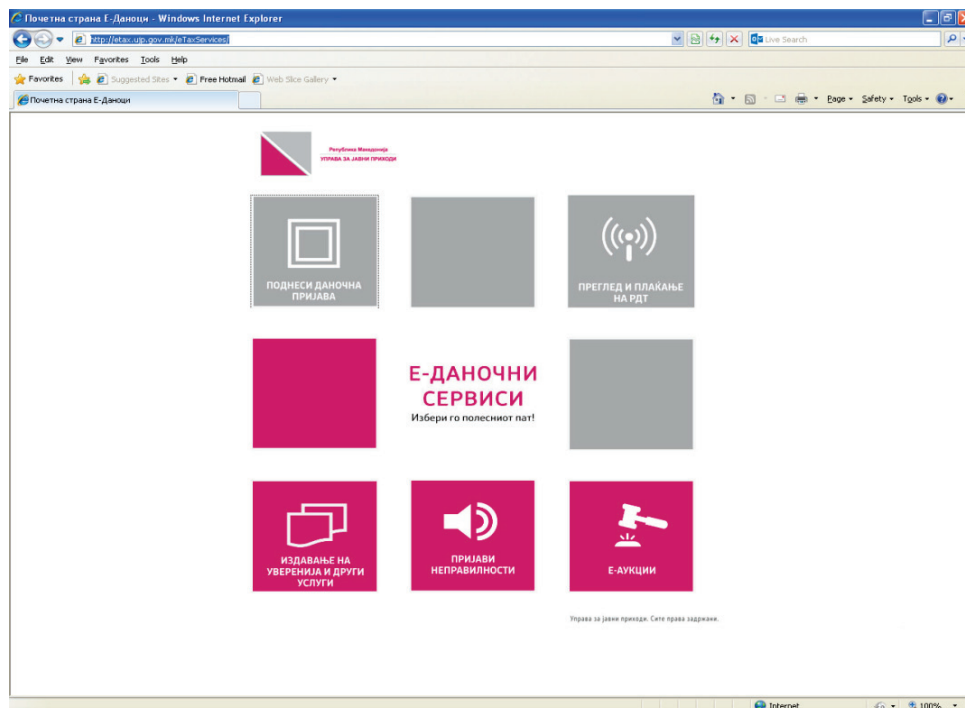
Почетна страна Е-Даноци - Windows Internet Explorer

http://etax.ujp.gov.mk/eTaxServices/

Live Search

File Edit View Favorites Tools Help

Favorites Suggested Sites Free Hotmail Web Slice Gallery

Почетна страна Е-Даноци

Page Safety Tools

Република Македонија
УПРАВА ЗА ЈАВНИ ПРИХОДИ

ПОДНЕСИ ДАНОЧНА ПРИЈАВА

ПРЕГЛЕД И ПЛАЌАЊЕ НА РДТ

Е-ДАНОЧНИ СЕРВИСИ
Избери го полесниот пат!

ИЗДАВАЊЕ НА УВЕРЕНИЈА И ДРУГИ УСЛУГИ

ПРИЈАВИ НЕПРАВИЛНОСТИ

Е-АУКЦИИ

Управа за јавни приходи. Сите права задржани.

Internet

100%